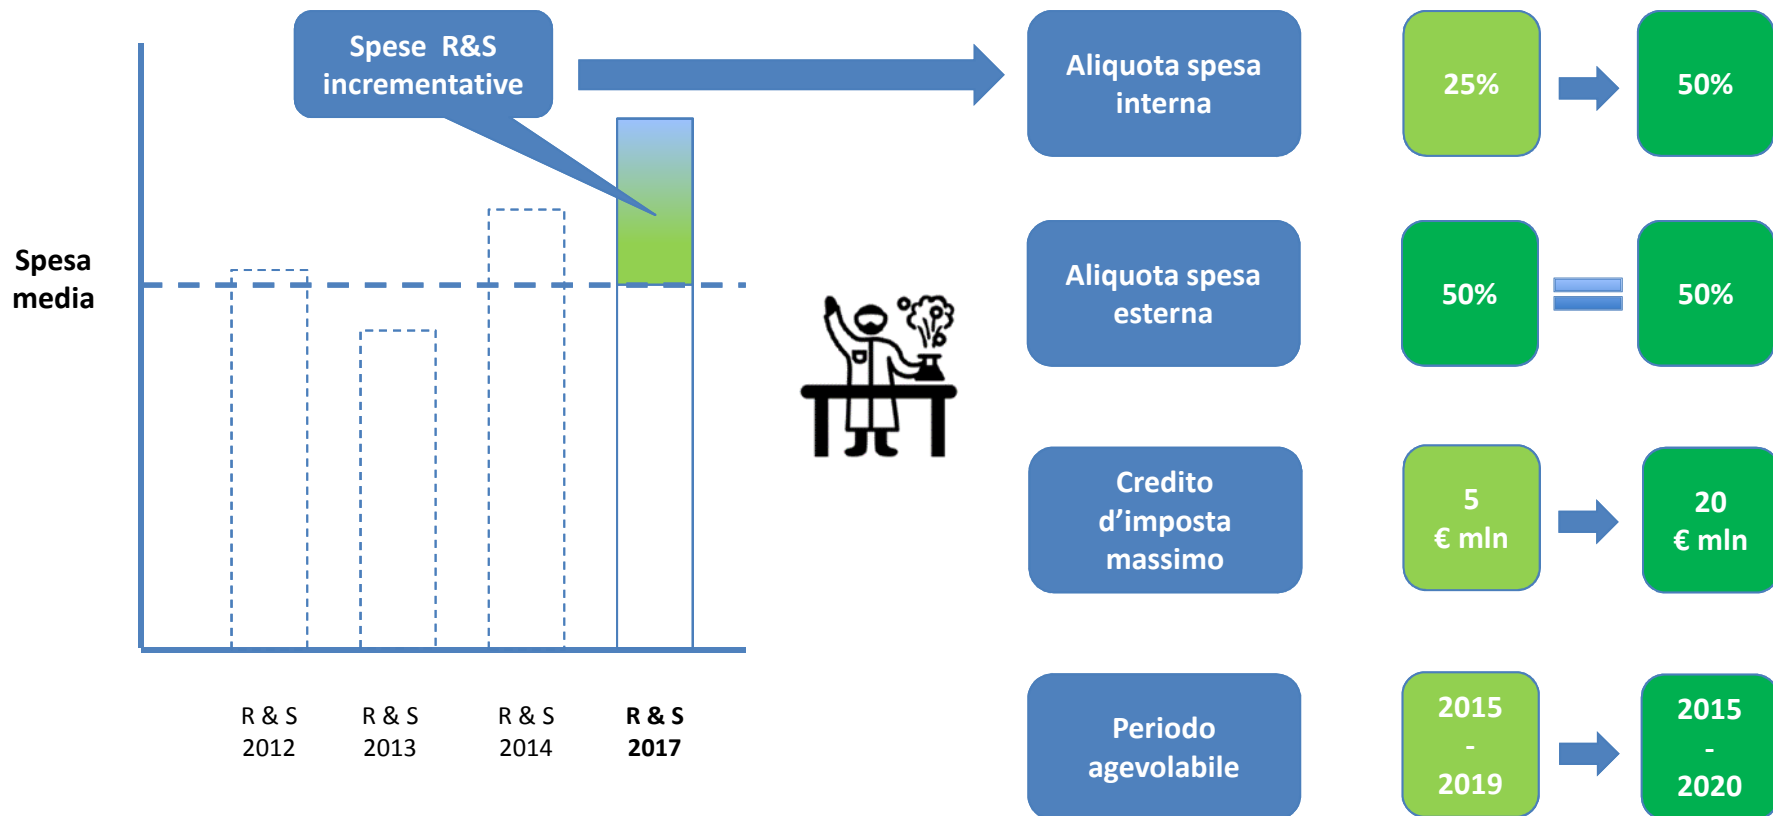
Spese R&S incrementative

Spesa media

R & S 2012

R & S 2013

R & S 2014

R & S 2017

Aliquota spesa interna

25%

50%

Aliquota spesa esterna

50%

50%

Credito d'imposta massimo

5 € mln

20 € mln

Periodo agevolabile

2015 - 2019

2015 - 2020